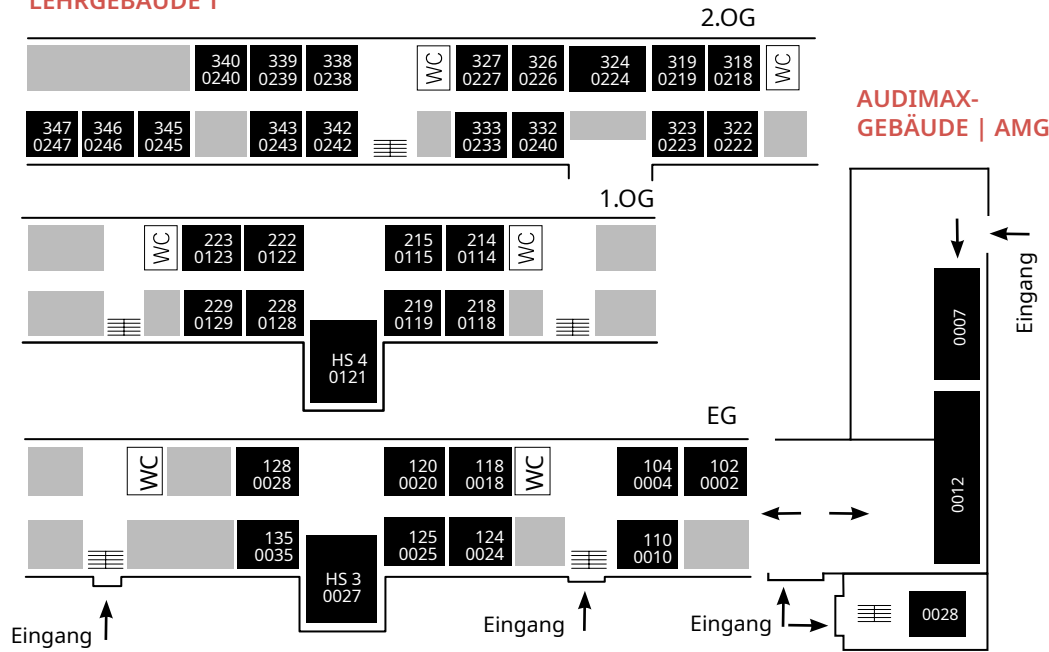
LEHRGEBÄUDE I

2.OG

340
0240

339
0239

338
0238

WC

327
0227

326
0226

324
0224

319
0219

318
0218

WC

347
0247

346
0246

345
0245

343
0243

342
0242

333
0233

332
0240

323
0223

322
0222

AUDIMAX-
GEBÄUDE | AMG

1.OG

WC

223
0123

222
0122

215
0115

214
0114

WC

Eingang

229
0129

228
0128

219
0119

218
0118

0007

HS 4
0121

EG

WC

128
0028

120
0020

118
0018

WC

104
0004

102
0002

0012

135
0035

125
0025

124
0024

110
0010

HS 3
0027

0028

Eingang

Eingang

Eingang